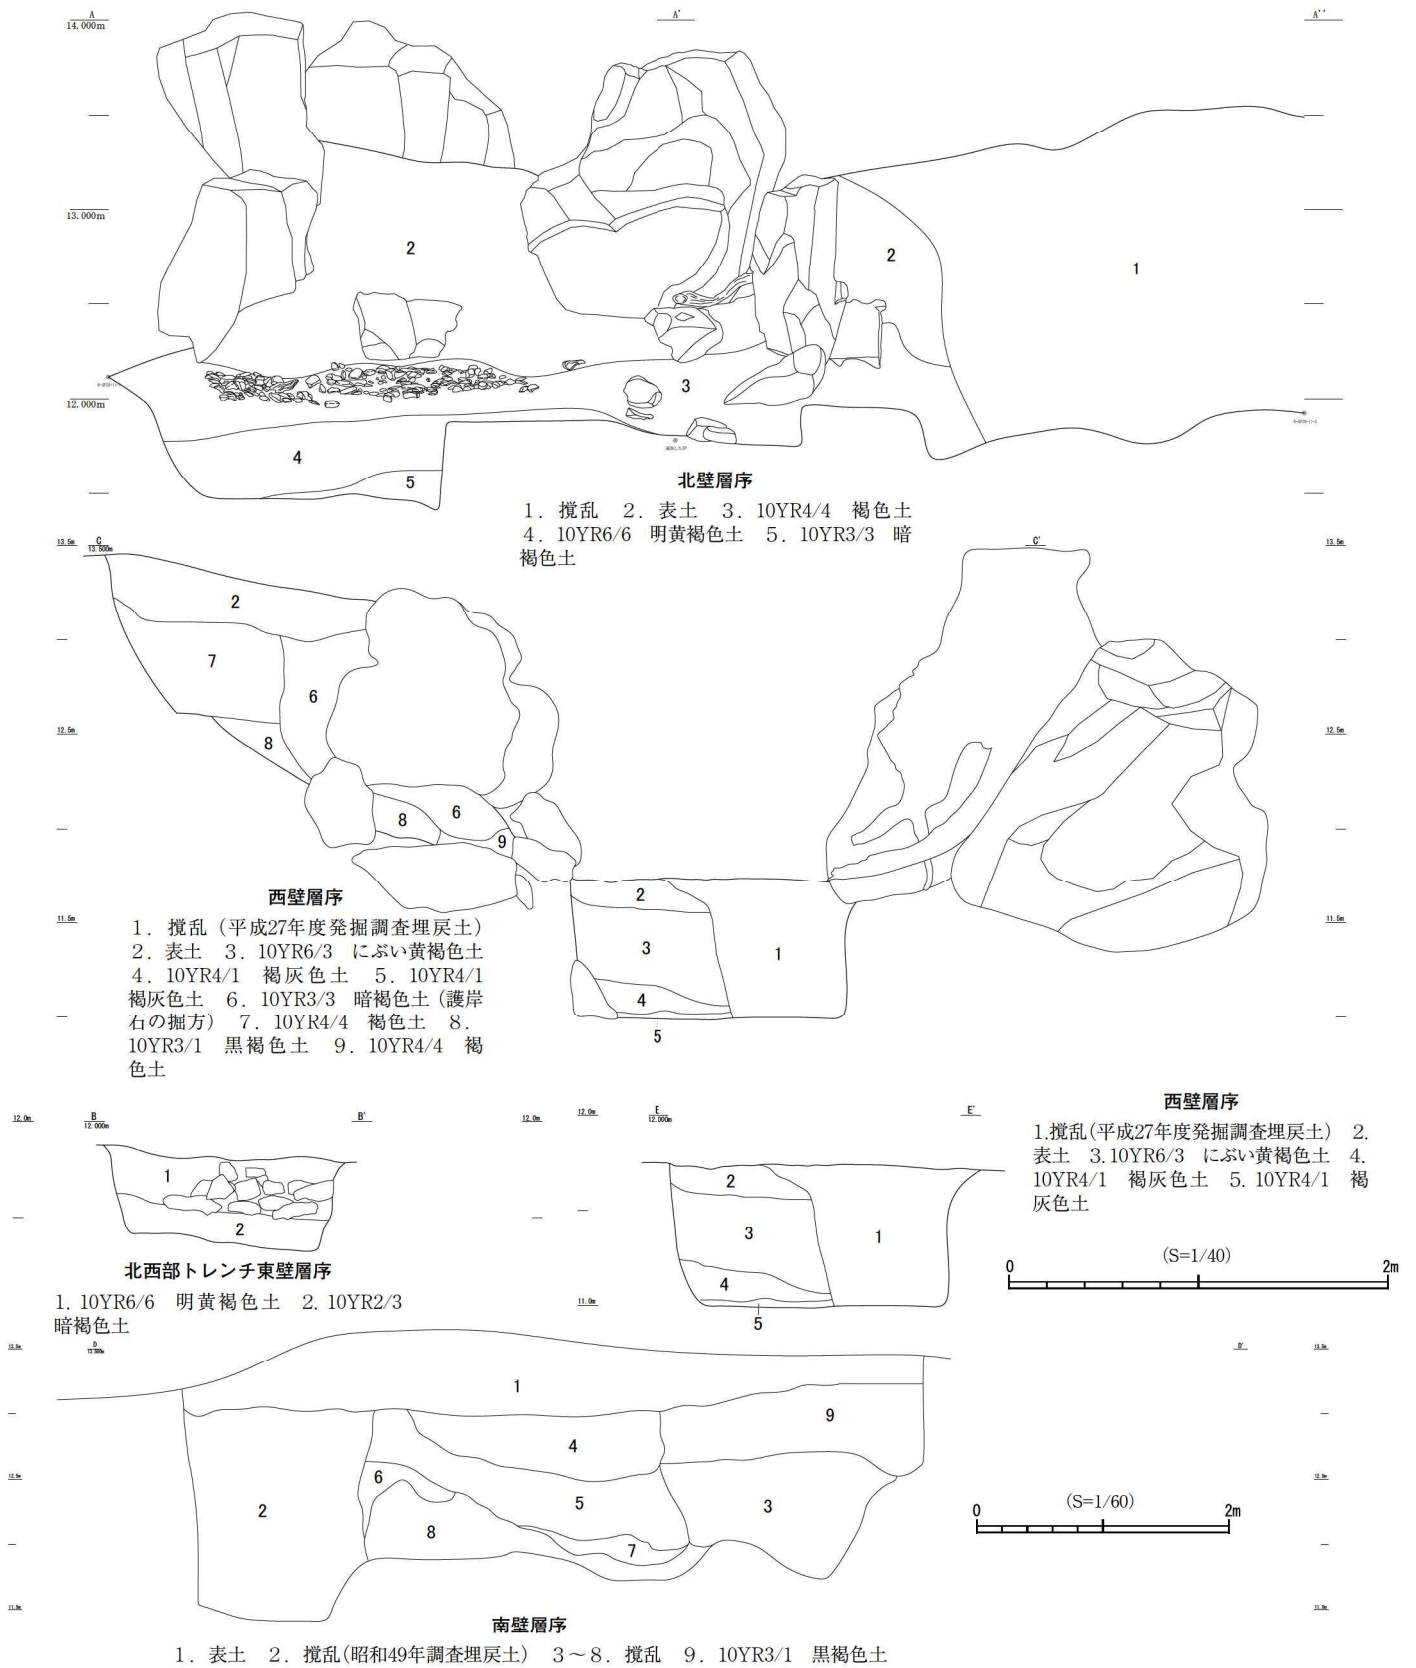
A
14.000m

A'

A''

13.000m

2

2

1

3

12.000m

4

5

北壁層序

1．撹乱　2．表土　3．10YR4/4　褐色土　4．10YR6/6　明黄褐色土　5．10YR3/3　暗褐色土

13.5m
C
13.500m

C'

13.5m

2

7

6

8

12.5m

12.5m

8

6

9

西壁層序

1．撹乱（平成27年度発掘調査埋戻土）　2．表土　3．10YR6/3　にぶい黄褐色土　4．10YR4/1　褐灰色土　5．10YR4/1　褐灰色土　6．10YR3/3　暗褐色土（護岸石の掘方）　7．10YR4/4　褐色土　8．10YR3/1　黒褐色土　9．10YR4/4　褐色土

11.5m

2

3

1

4

5

11.5m

12.0m
B
12.000m

B'

12.0m

12.0m
E
12.000m

E'

1

2

北西部トレンチ東壁層序

1．10YR6/6　明黄褐色土　2．10YR2/3　暗褐色土

2

3

1

4

5

11.0m

西壁層序

1.撹乱（平成27年度発掘調査埋戻土）　2.表土　3.10YR6/3　にぶい黄褐色土　4.10YR4/1　褐灰色土　5.10YR4/1　褐灰色土

0
(S=1/40)
2m

13.5m
D
13.500m

D'

1

9

4

6

2

5

3

8

7

0
(S=1/60)
2m

南壁層序

1．表土　2．撹乱（昭和49年調査埋戻土）　3～8．撹乱　9．10YR3/1　黒褐色土